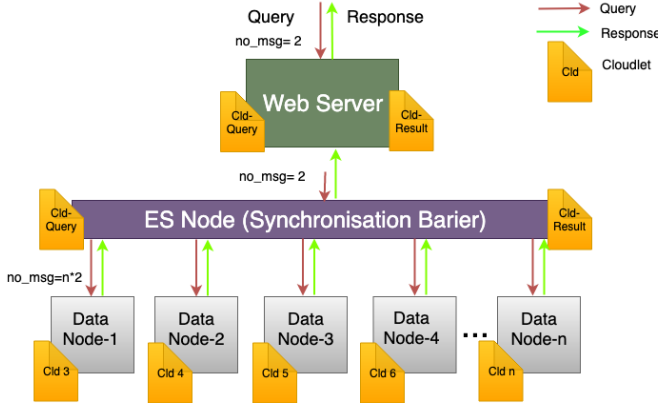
Query Response

Query

Response

Cld

Cloudlet

no_msg= 2

Web Server

Cld-Query

Cld-Result

no_msg= 2

ES Node (Synchronisation Barier)

Cld-Query

Cld-Result

no_msg=n*2

Data Node-1

Cld 3

Data Node-2

Cld 4

Data Node-3

Cld 5

Data Node-4

Cld 6

...

Data Node-n

Cld n